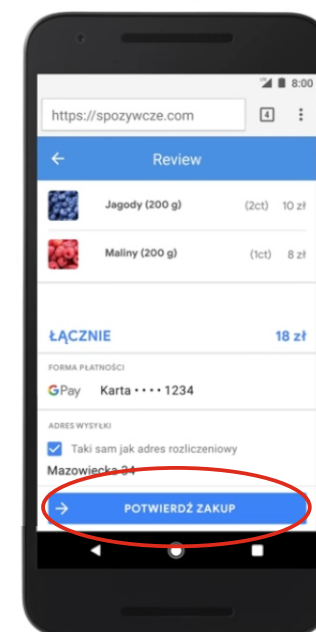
8:00

https://spozywcze.com

4

Review

Jagody (200 g) (2ct) 10 zł

Maliny (200 g) (1ct) 8 zł

ŁĄCZNIE 18 zł

FORMA PŁATNOŚCI

GPay Karta • • • • 1234

ADRES WYSYŁKI

Taki sam jak adres rozliczeniowy

Mazowiecka 34

POTWIERDŹ ZAKUP